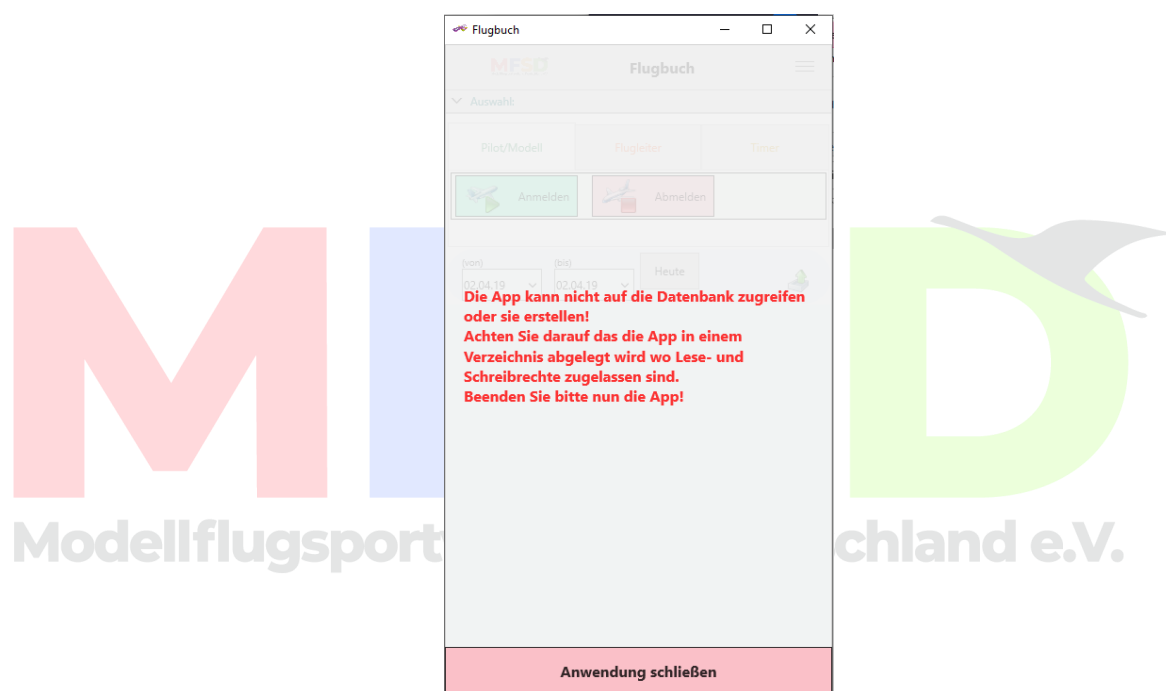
Flugbuch

Flugbuch

Auswahl

Pilot/Modell

Flugleiter

Timer

Anmelden

Abmelden

(von)
02.04.19

(bis)
02.04.19

Heute

Die App kann nicht auf die Datenbank zugreifen oder sie erstellen!
Achten Sie darauf das die App in einem Verzeichnis abgelegt wird wo Lese- und Schreibrechte zugelassen sind.
Beenden Sie bitte nun die App!

Modellflugsport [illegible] chland e.V.

Anwendung schließen